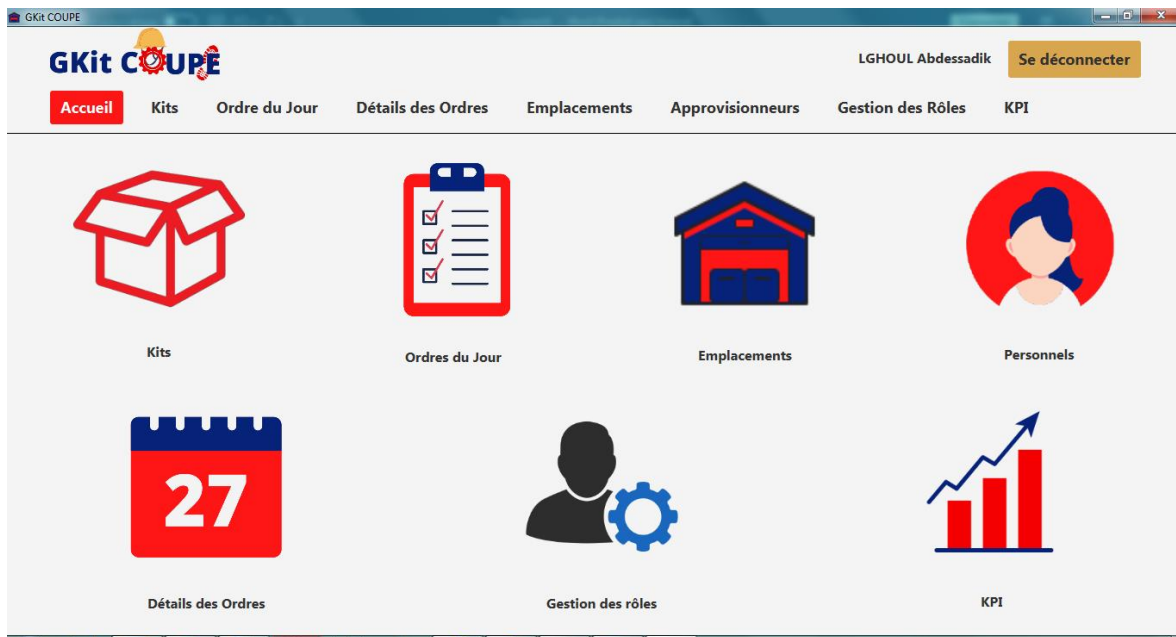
GKit COUPE

GKit COUPE

LGHOUL Abdessadik

Se déconnecter

Accueil Kits Ordre du Jour Détails des Ordres Emplacements Approvisionneurs Gestion des Rôles KPI

Kits

Ordres du Jour

Emplacements

Personnels

27

Détails des Ordres

Gestion des rôles

KPI